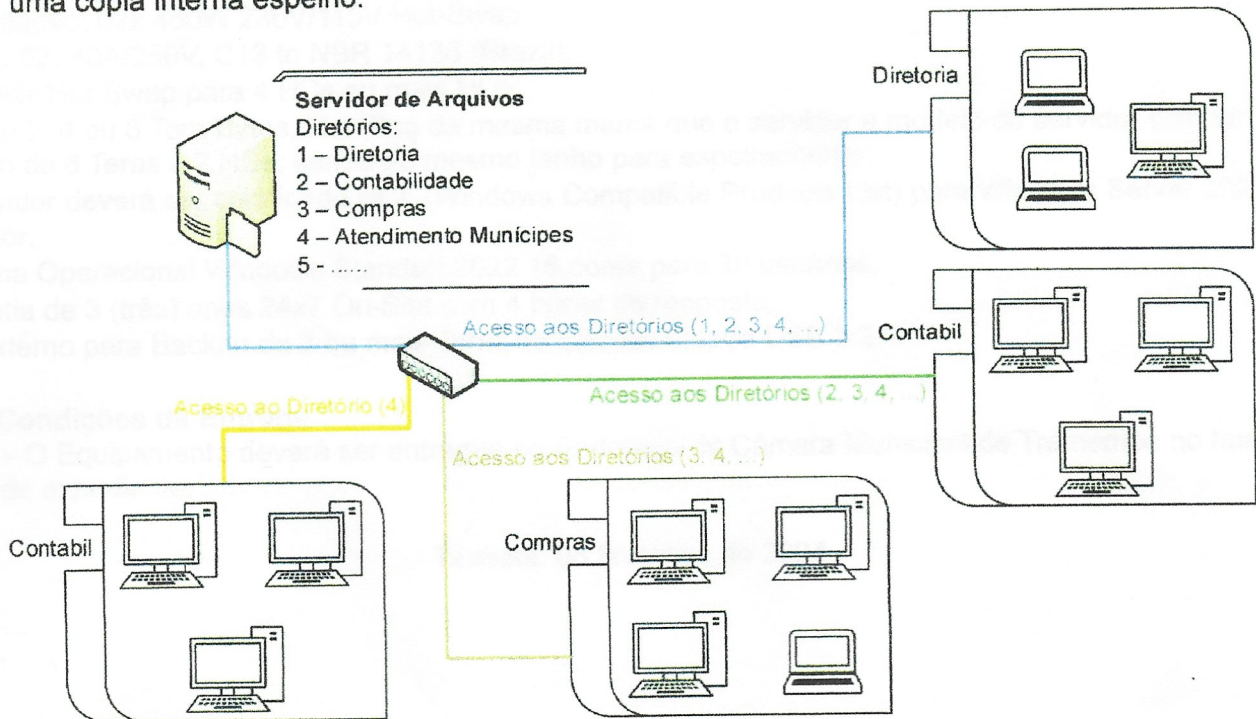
uma cópia interna espelho.

Servidor de Arquivos
Diretórios:
1 – Diretoria
2 – Contabilidade
3 – Compras
4 – Atendimento Munícipes
5 - .....

Diretoria

Acesso aos Diretórios (1, 2, 3, 4, ...)

Contabil

Acesso aos Diretórios (2, 3, 4, ...)

Acesso ao Diretório (4)

Acesso aos Diretórios (3, 4, ...)

Contabil

Compras